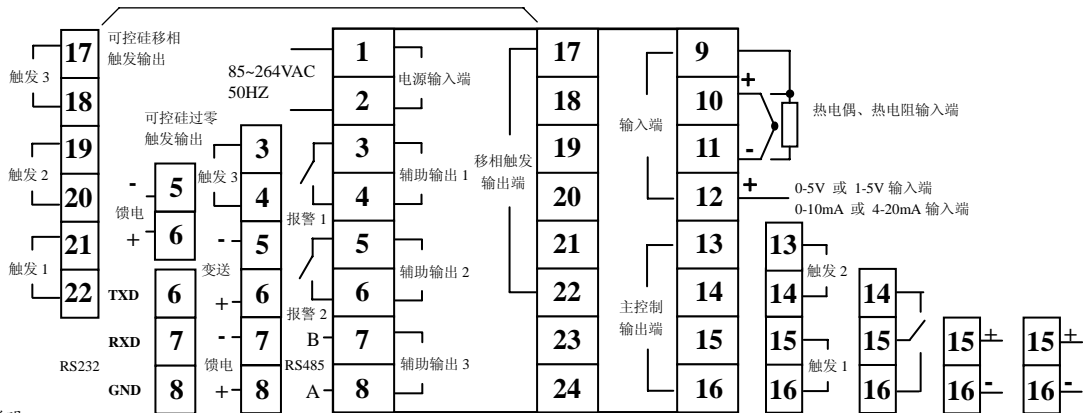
可控硅移相触发输出

17
触发 3
18
19
触发 2
20
21
触发 1
22

可控硅过零触发输出
- 5
馈电
+ 6

TXD 6
RXD 7
RS232
GND 8

触发 3
3
4
- 5
变送
+ 6
- 7
馈电
+ 8

85~264VAC
50HZ
1
2
电源输入端
3
4
辅助输出 1
报警 1
5
6
辅助输出 2
报警 2
B 7
RS485
A 8
辅助输出 3

移相触发输出端
17
18
19
20
21
22
23
24

输入端
9
10
11
12
+
-
+
热电偶、热电阻输入端
0-5V 或 1-5V 输入端
0-10mA 或 4-20mA 输入端

主控制输出端
13
14
15
16

13
触发 2
14
15
触发 1
16

14
15
16

15 +
16 -

15 +
16 -